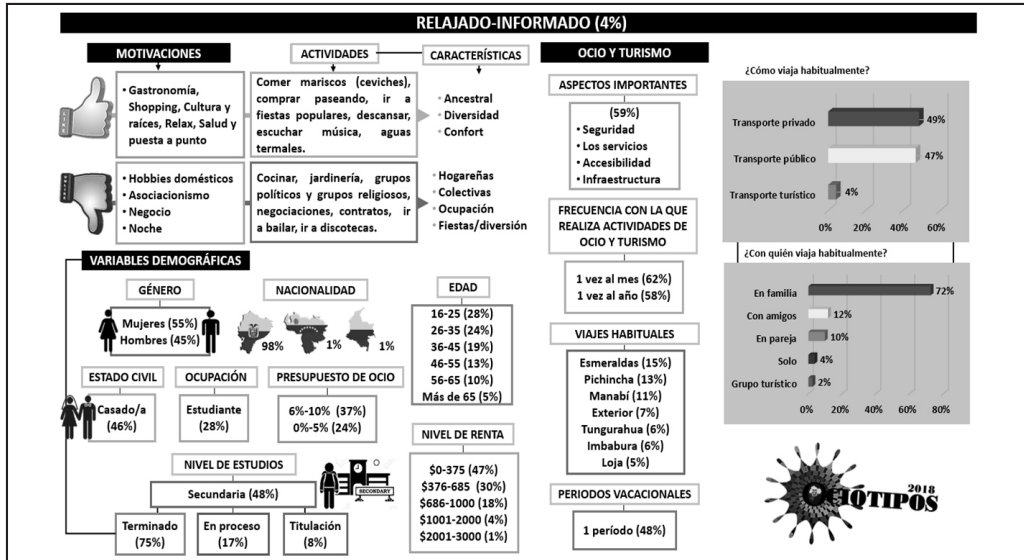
RELAJADO-INFORMADO (4%)

MOTIVACIONES

ACTIVIDADES

CARACTERÍSTICAS

• Gastronomía, Shopping, Cultura y raíces, Relax, Salud y puesta a punto

Comer mariscos (ceviches), comprar paseando, ir a fiestas populares, descansar, escuchar música, aguas termales.

• Ancestral
• Diversidad
• Confort

• Hobbies domésticos
• Asociacionismo
• Negocio
• Noche

Cocinar, jardinería, grupos políticos y grupos religiosos, negociaciones, contratos, ir a bailar, ir a discotecas.

• Hogareñas
• Colectivas
• Ocupación
• Fiestas/diversión

VARIABLES DEMOGRÁFICAS

GÉNERO
Mujeres (55%)
Hombres (45%)

NACIONALIDAD
98% 1% 1%

EDAD
16-25 (28%)
26-35 (24%)
36-45 (19%)
46-55 (13%)
56-65 (10%)
Más de 65 (5%)

ESTADO CIVIL
Casado/a (46%)

OCUPACIÓN
Estudiante (28%)

PRESUPUESTO DE OCIO
6%-10% (37%)
0%-5% (24%)

NIVEL DE RENTA
$0-375 (47%)
$376-685 (30%)
$686-1000 (18%)
$1001-2000 (4%)
$2001-3000 (1%)

NIVEL DE ESTUDIOS
SECONDARY
Secundaria (48%)
Terminado (75%)
En proceso (17%)
Titulación (8%)

OCIO Y TURISMO

ASPECTOS IMPORTANTES
(59%)
• Seguridad
• Los servicios
• Accesibilidad
• Infraestructura

FRECUENCIA CON LA QUE REALIZA ACTIVIDADES DE OCIO Y TURISMO
1 vez al mes (62%)
1 vez al año (58%)

VIAJES HABITUALES
Esmeraldas (15%)
Pichincha (13%)
Manabí (11%)
Exterior (7%)
Tungurahua (6%)
Imbabura (6%)
Loja (5%)

PERIODOS VACACIONALES
1 período (48%)

¿Cómo viaja habitualmente?
Transporte privado 49%
Transporte público 47%
Transporte turístico 4%
0% 20% 40% 60%

¿Con quién viaja habitualmente?
En familia 72%
Con amigos 12%
En pareja 10%
Solo 4%
Grupo turístico 2%
0% 20% 40% 60% 80%

IQTIPOS 2018